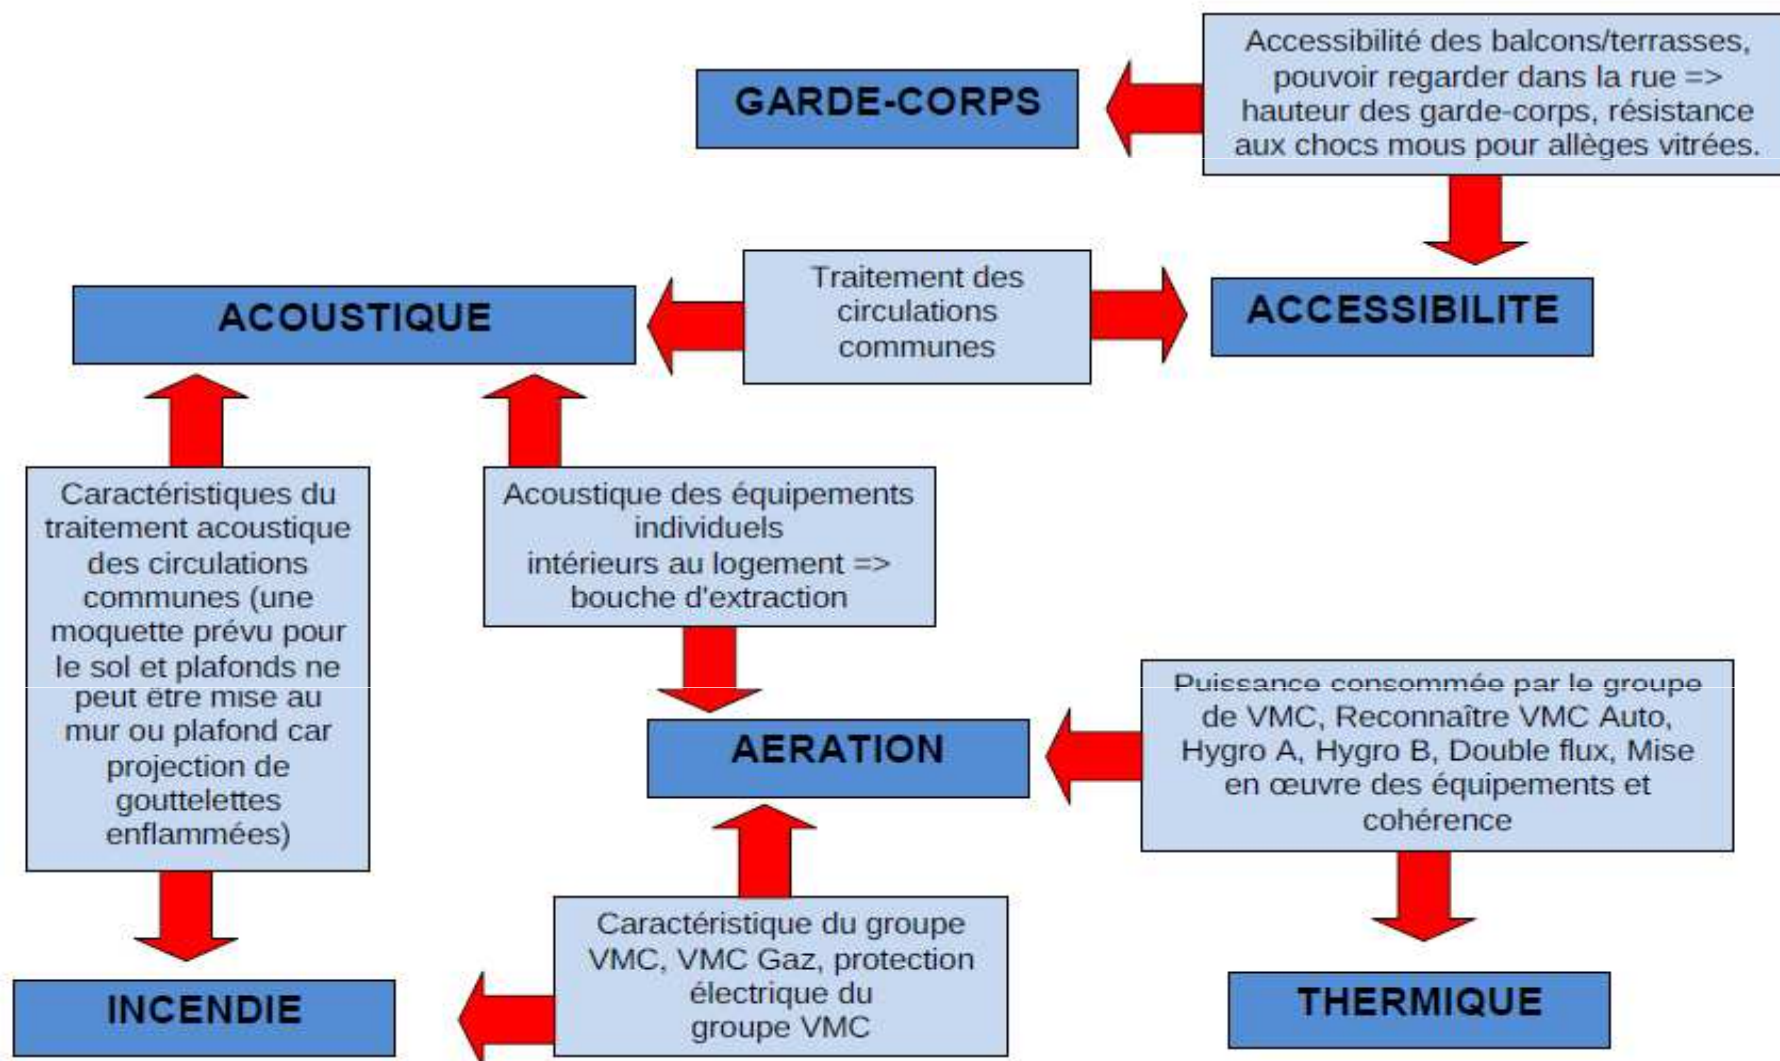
GARDE-CORPS

Accessibilité des balcons/terrasses, pouvoir regarder dans la rue => hauteur des garde-corps, résistance aux chocs mous pour allèges vitrées.

ACOUSTIQUE

Traitement des circulations communes

ACCESSIBILITE

Caractéristiques du traitement acoustique des circulations communes (une moquette prévu pour le sol et plafonds ne peut être mise au mur ou plafond car projection de gouttelettes enflammées)

Acoustique des équipements individuels intérieurs au logement => bouche d'extraction

Puissance consommée par le groupe de VMC, Reconnaître VMC Auto, Hygro A, Hygro B, Double flux, Mise en œuvre des équipements et cohérence

AERATION

Caractéristique du groupe VMC, VMC Gaz, protection électrique du groupe VMC

INCENDIE

THERMIQUE